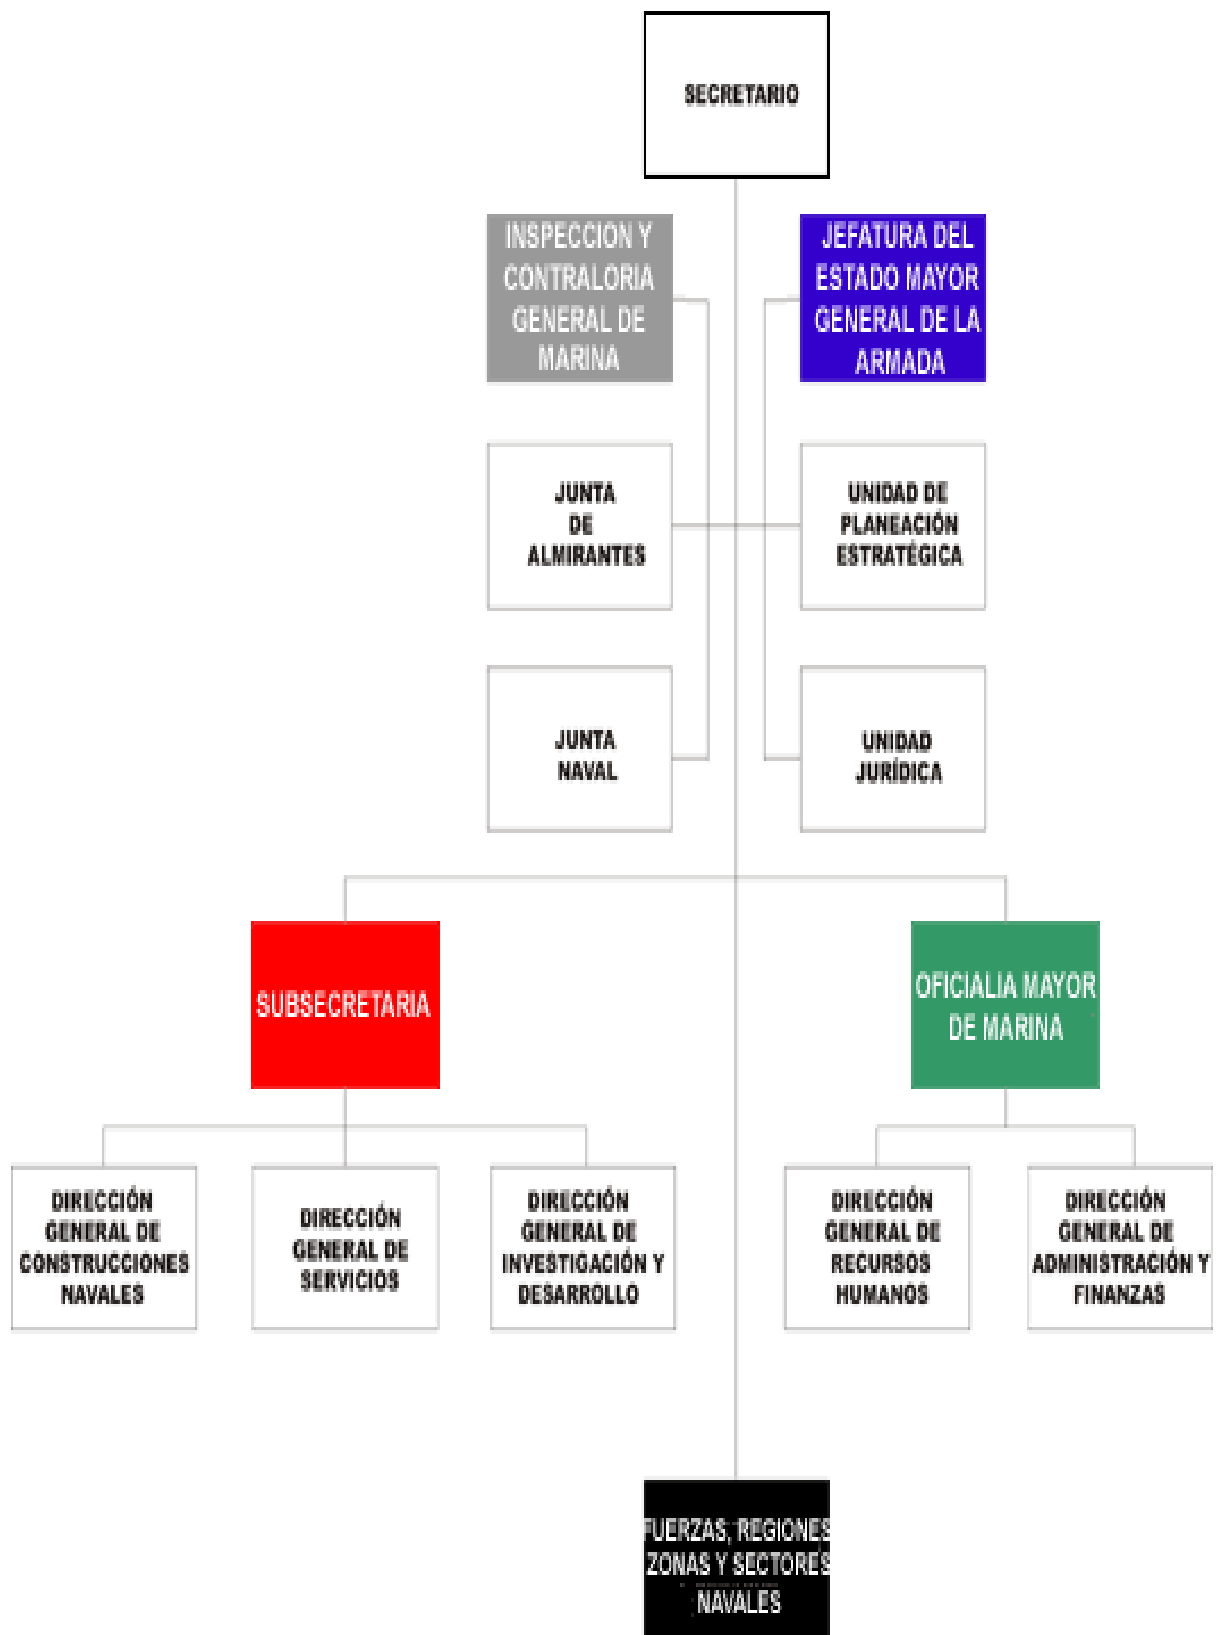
SECRETARIO

INSPECCION Y CONTRALORIA GENERAL DE MARINA

JEFATURA DEL ESTADO MAYOR GENERAL DE LA ARMADA

JUNTA DE ALMIRANTES

UNIDAD DE PLANEACIÓN ESTRATÉGICA

JUNTA NAVAL

UNIDAD JURÍDICA

SUBSECRETARIA

OFICIALIA MAYOR DE MARINA

DIRECCIÓN GENERAL DE CONSTRUCCIONES NAVALES

DIRECCIÓN GENERAL DE SERVICIOS

DIRECCIÓN GENERAL DE INVESTIGACIÓN Y DESARROLLO

DIRECCIÓN GENERAL DE RECURSOS HUMANOS

DIRECCIÓN GENERAL DE ADMINISTRACIÓN Y FINANZAS

FUERZAS, REGIONES ZONAS Y SECTORES NAVALES